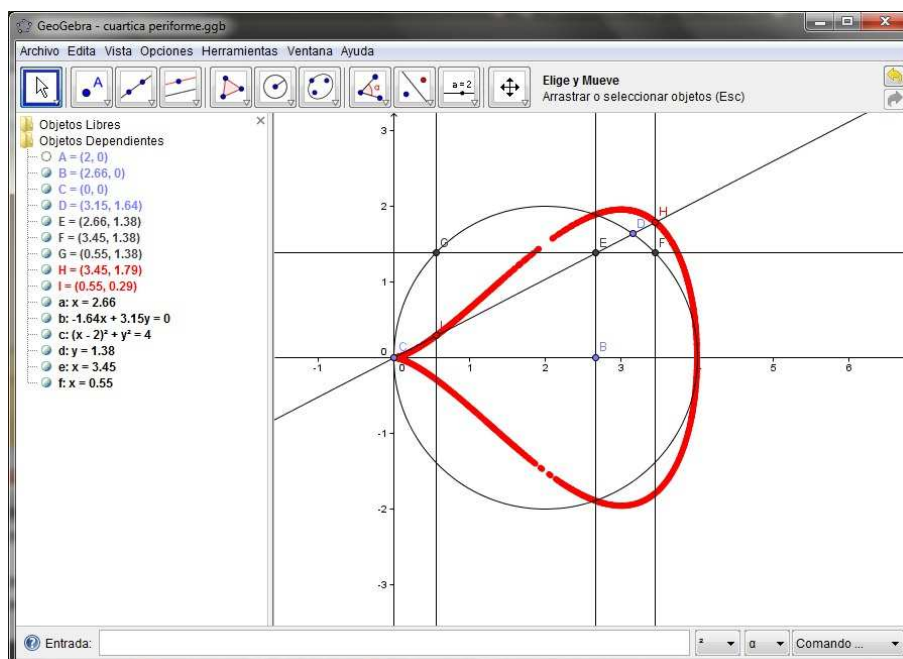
GeoGebra - cuartica periforme.ggb

Archivo Edita Vista Opciones Herramientas Ventana Ayuda

a = 2

Elige y Mueve
Arrastrar o seleccionar objetos (Esc)

Objetos Libres
A = (2, 0)
Objetos Dependientes
B = (2.66, 0)
C = (0, 0)
D = (3.15, 1.64)
E = (2.66, 1.38)
F = (3.45, 1.38)
G = (0.55, 1.38)
H = (3.45, 1.79)
I = (0.55, 0.29)
a: x = 2.66
b: -1.64x + 3.15y = 0
c: $(x - 2)^2 + y^2 = 4$
d: y = 1.38
e: x = 3.45
f: x = 0.55

3
2
1
0
-1
-2
-3
-1
0
1
2
3
5
6
G
E
D
H
F
I
C
B

Entrada:
²
α
Comando ...